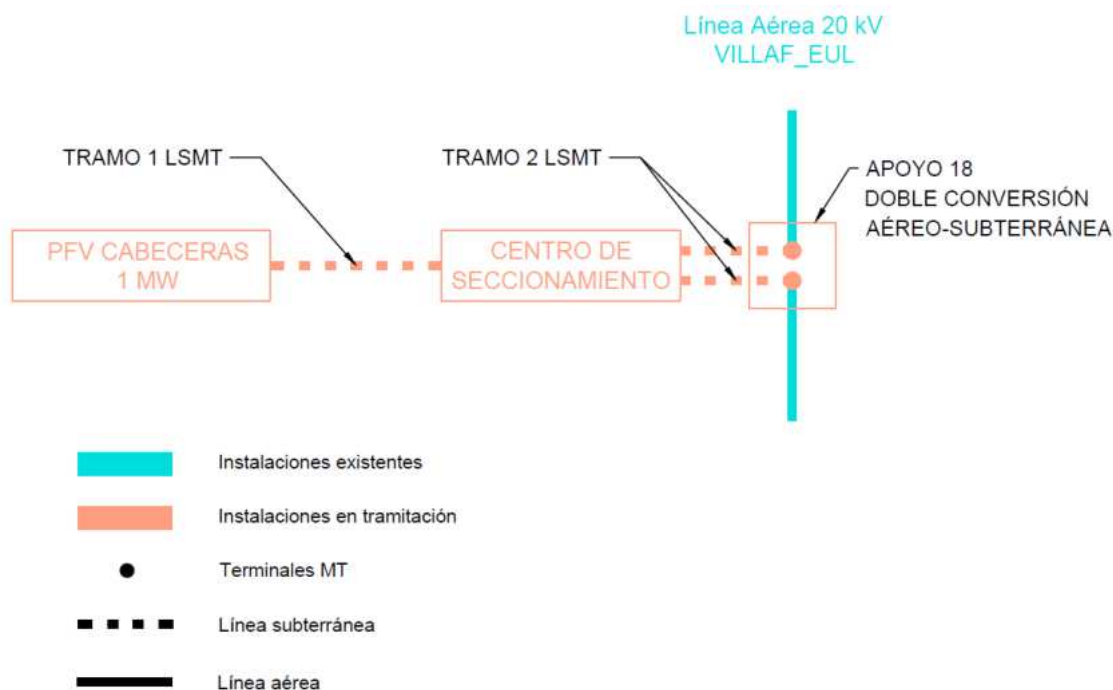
Línea Aérea 20 kV
VILLAF_EUL

TRAMO 1 LSMT

TRAMO 2 LSMT

APOYO 18
DOBLE CONVERSIÓN
AÉREO-SUBTERRÁNEA

PFV CABECERAS
1 MW

CENTRO DE
SECCIONAMIENTO

Instalaciones existentes

Instalaciones en tramitación

Terminales MT

Línea subterránea

Línea aérea